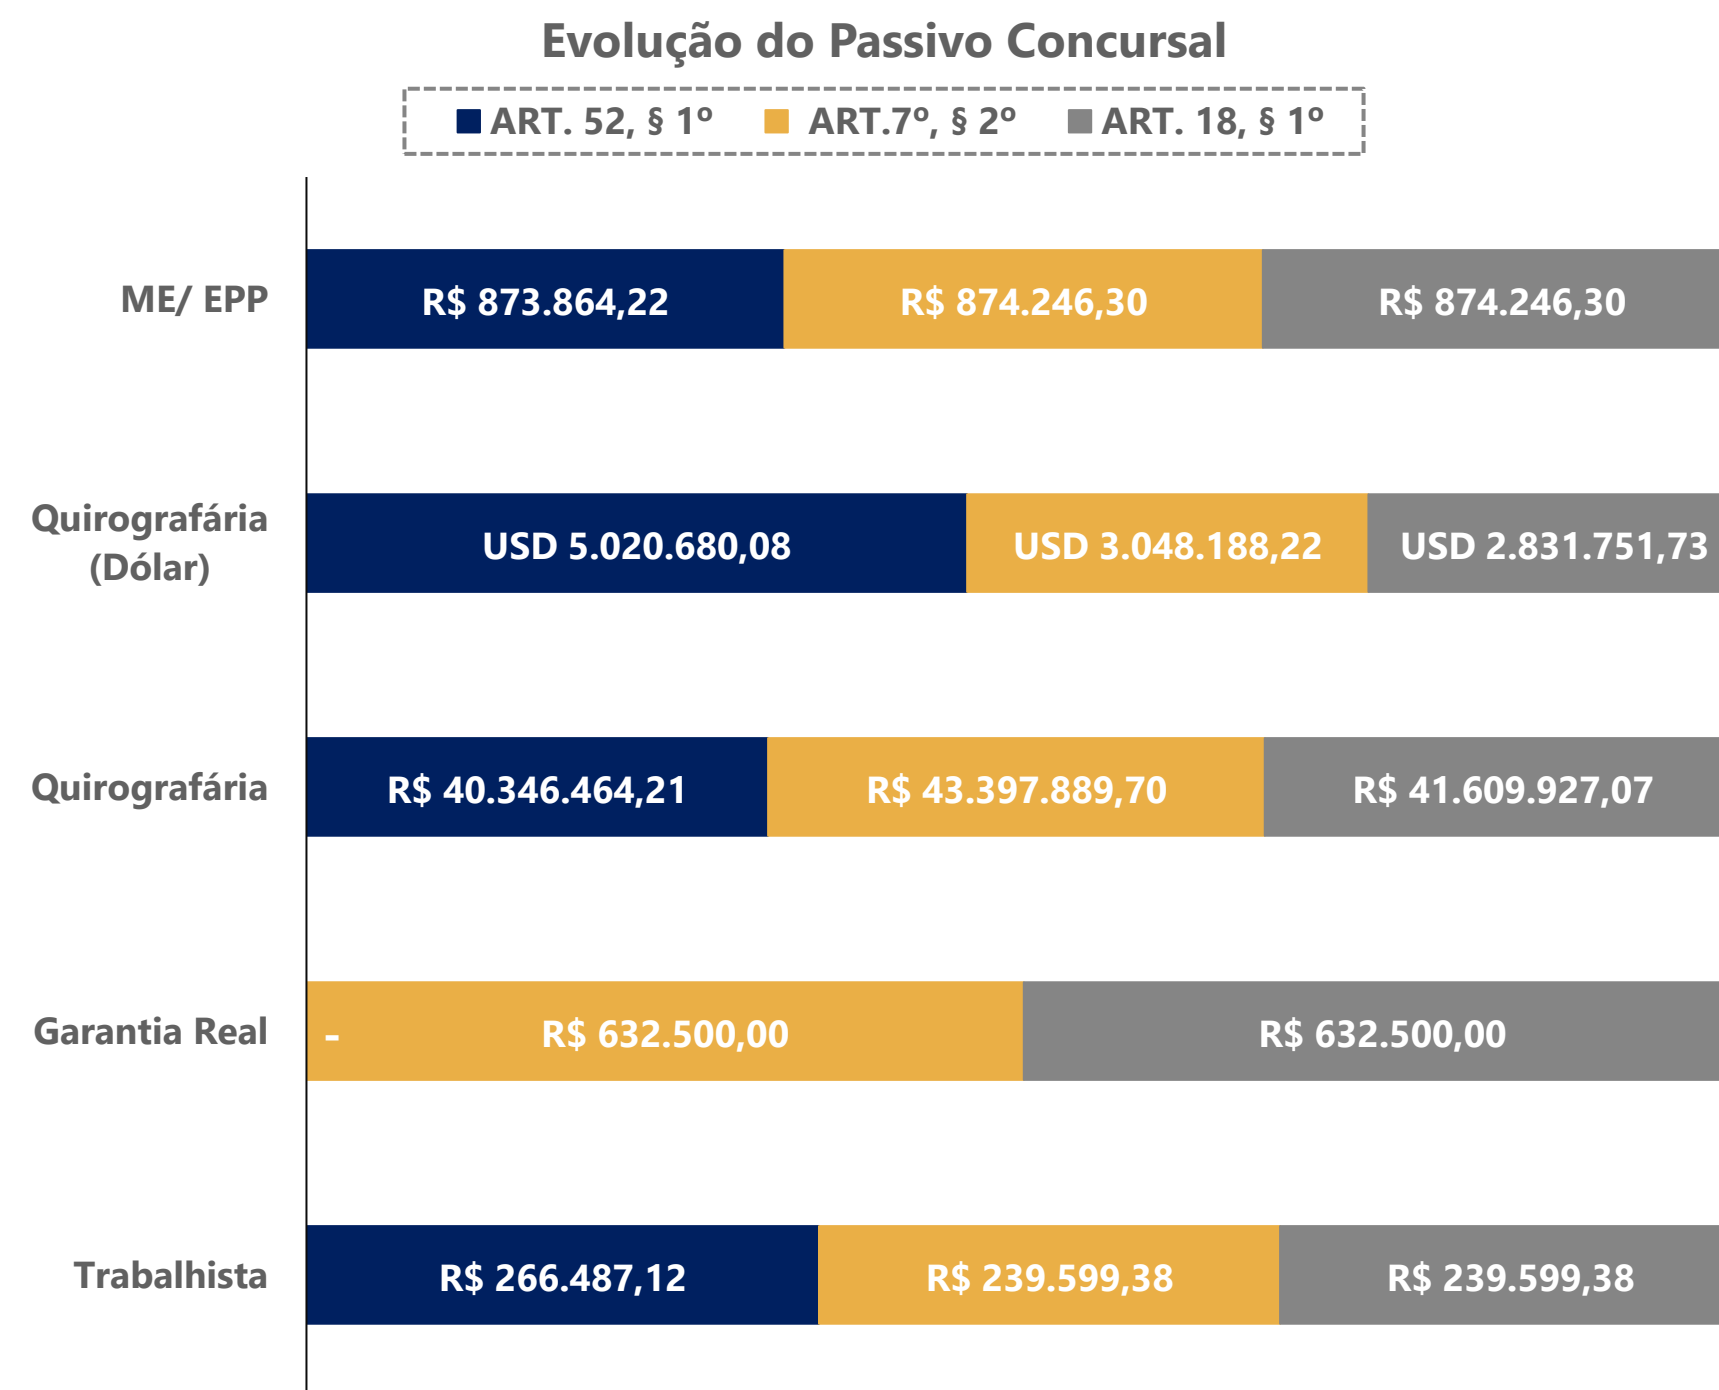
Evolução do Passivo Concursal

ART. 52, § 1º ART.7º, § 2º ART. 18, § 1º

ME/ EPP R$ 873.864,22 R$ 874.246,30 R$ 874.246,30

Quirografária (Dólar) USD 5.020.680,08 USD 3.048.188,22 USD 2.831.751,73

Quirografária R$ 40.346.464,21 R$ 43.397.889,70 R$ 41.609.927,07

Garantia Real - R$ 632.500,00 R$ 632.500,00

Trabalhista R$ 266.487,12 R$ 239.599,38 R$ 239.599,38